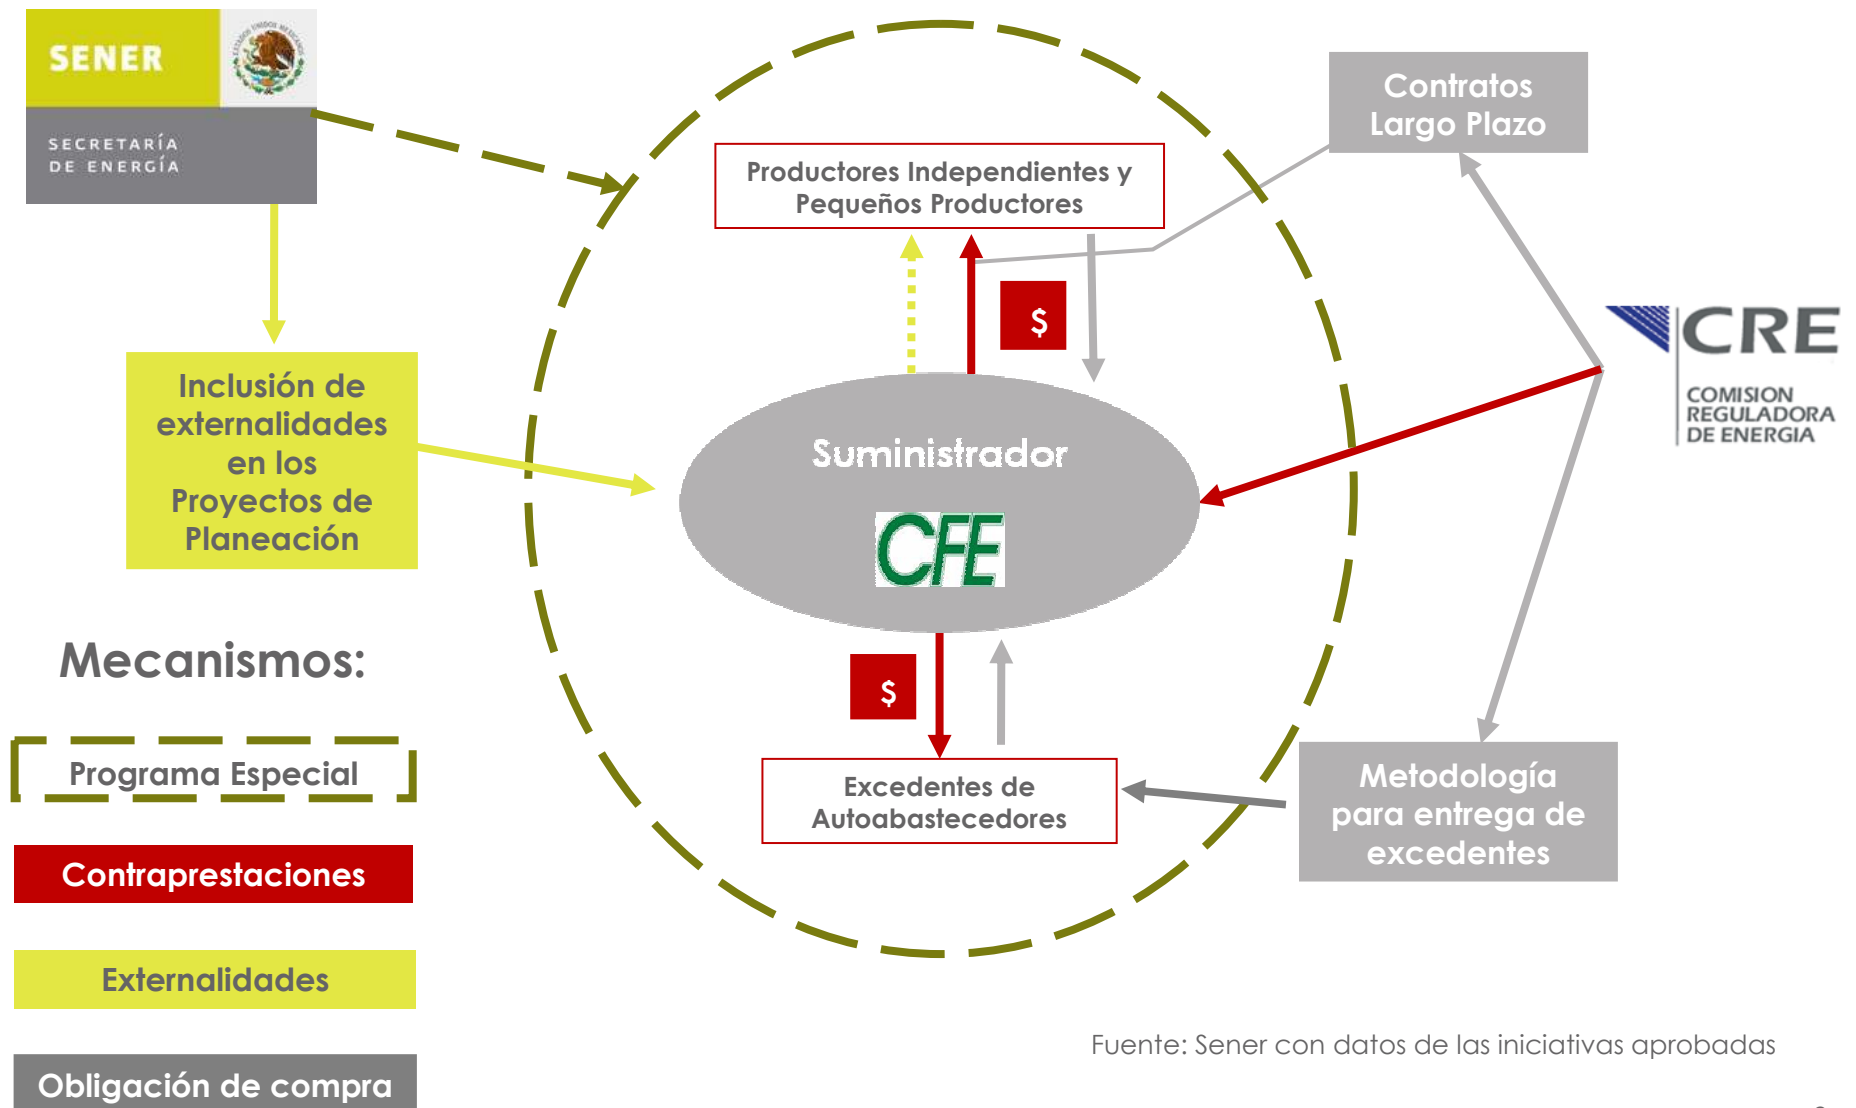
SENER
ESTADOS UNIDOS MEXICANOS
SECRETARÍA DE ENERGÍA

Contratos Largo Plazo

Productores Independientes y Pequeños Productores

$

Inclusión de externalidades en los Proyectos de Planeación

Suministrador

CFE

CRE
COMISION REGULADORA DE ENERGIA

Mecanismos:

$

Programa Especial

Excedentes de Autoabastecedores

Metodología para entrega de excedentes

Contraprestaciones

Externalidades

Obligación de compra

Fuente: Sener con datos de las iniciativas aprobadas